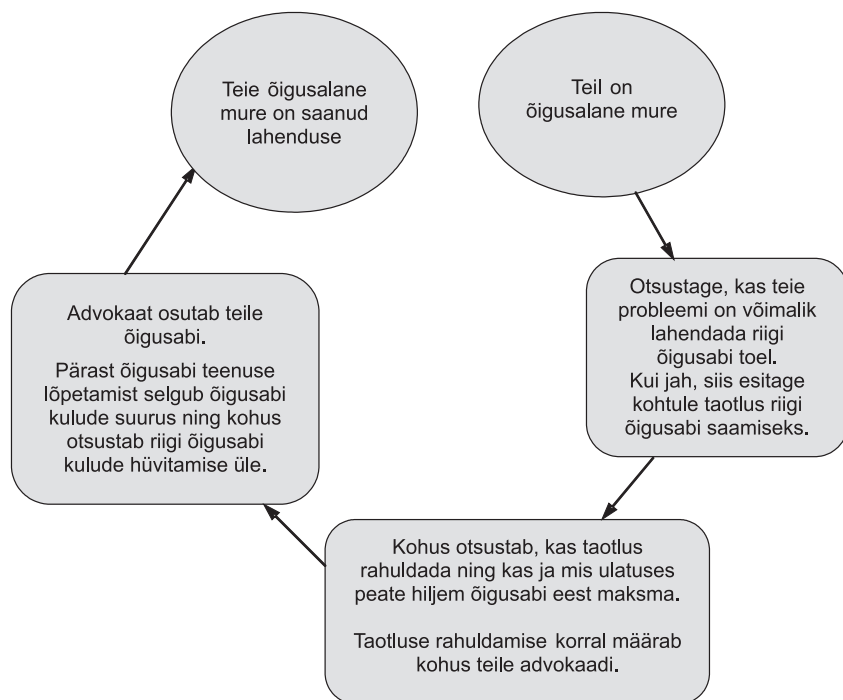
Teil on õigusalane mure

Otsustage, kas teie probleemi on võimalik lahendada riigi õigusabi toel.
Kui jah, siis esitage kohtule taotlus riigi õigusabi saamiseks.

Kohus otsustab, kas taotlus rahuldada ning kas ja mis ulatuses peate hiljem õigusabi eest maksma.

Taotluse rahuldamise korral määrab kohus teile advokaadi.

Advokaat osutab teile õigusabi.

Pärast õigusabi teenuse lõpetamist selgub õigusabi kulude suurus ning kohus otsustab riigi õigusabi kulude hüvitamise üle.

Teie õigusalane mure on saanud lahenduse